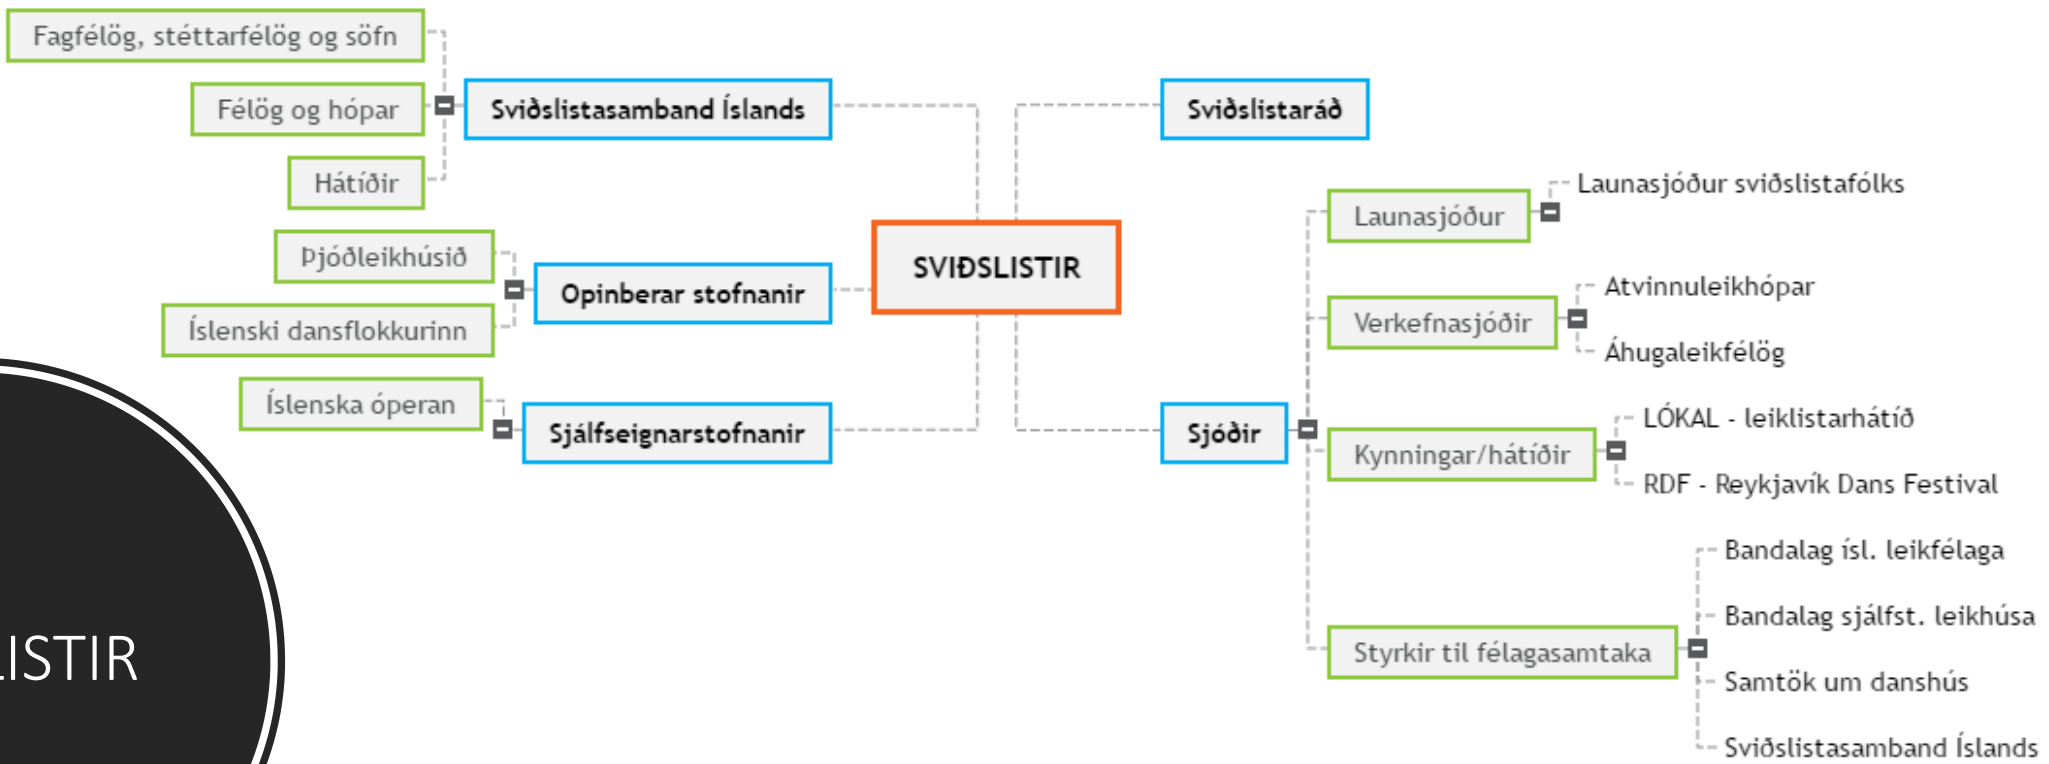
Fagfélög, stéttarfélög og söfn

Félög og hópar

Hátíðir

Sviðslistasamband Íslands

Sviðslistaráð

Launasjóður sviðslistafólks

Launasjóður

Þjóðleikhúsið

Opinberar stofnanir

SVIÐSLISTIR

Íslenski dansflokkurinn

Atvinnuleikhópar

Verkefnasjóðir

Áhugaleikfélög

Íslenska óperan

Sjálfseignarstofnanir

Sjóðir

LÓKAL - leiklistarhátíð

Kynningar/hátíðir

RDF - Reykjavík Dans Festival

Bandalag ísl. leikfélaga

Bandalag sjálfst. leikhúsa

Styrkir til félagasamtaka

Samtök um danshús

Sviðslistasamband Íslands

LISTIR